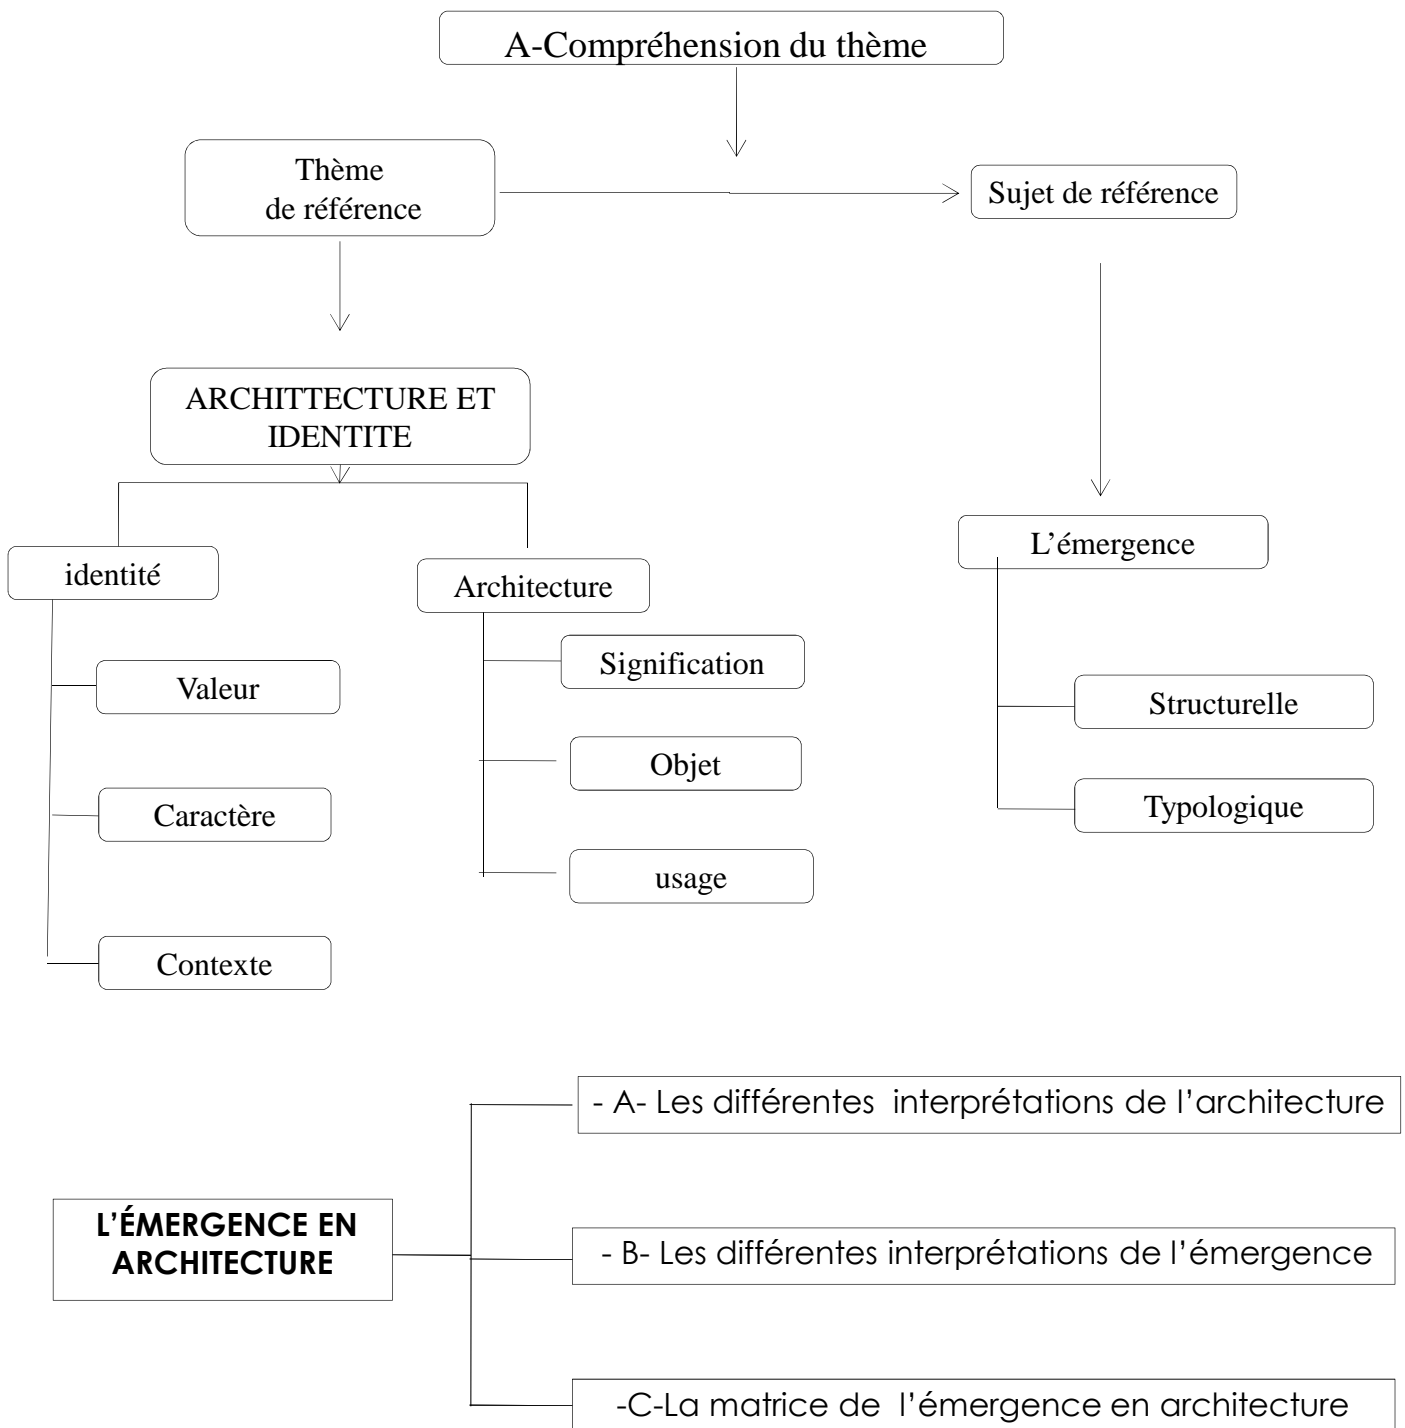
A-Compréhension du thème

Thème de référence

Sujet de référence

ARCHITTECTURE ET IDENTITE

identité

Valeur

Caractère

Contexte

Architecture

Signification

Objet

usage

L'émergence

Structurelle

Typologique

L'ÉMERGENCE EN ARCHITECTURE

- A- Les différentes interprétations de l'architecture

- B- Les différentes interprétations de l'émergence

-C-La matrice de l'émergence en architecture